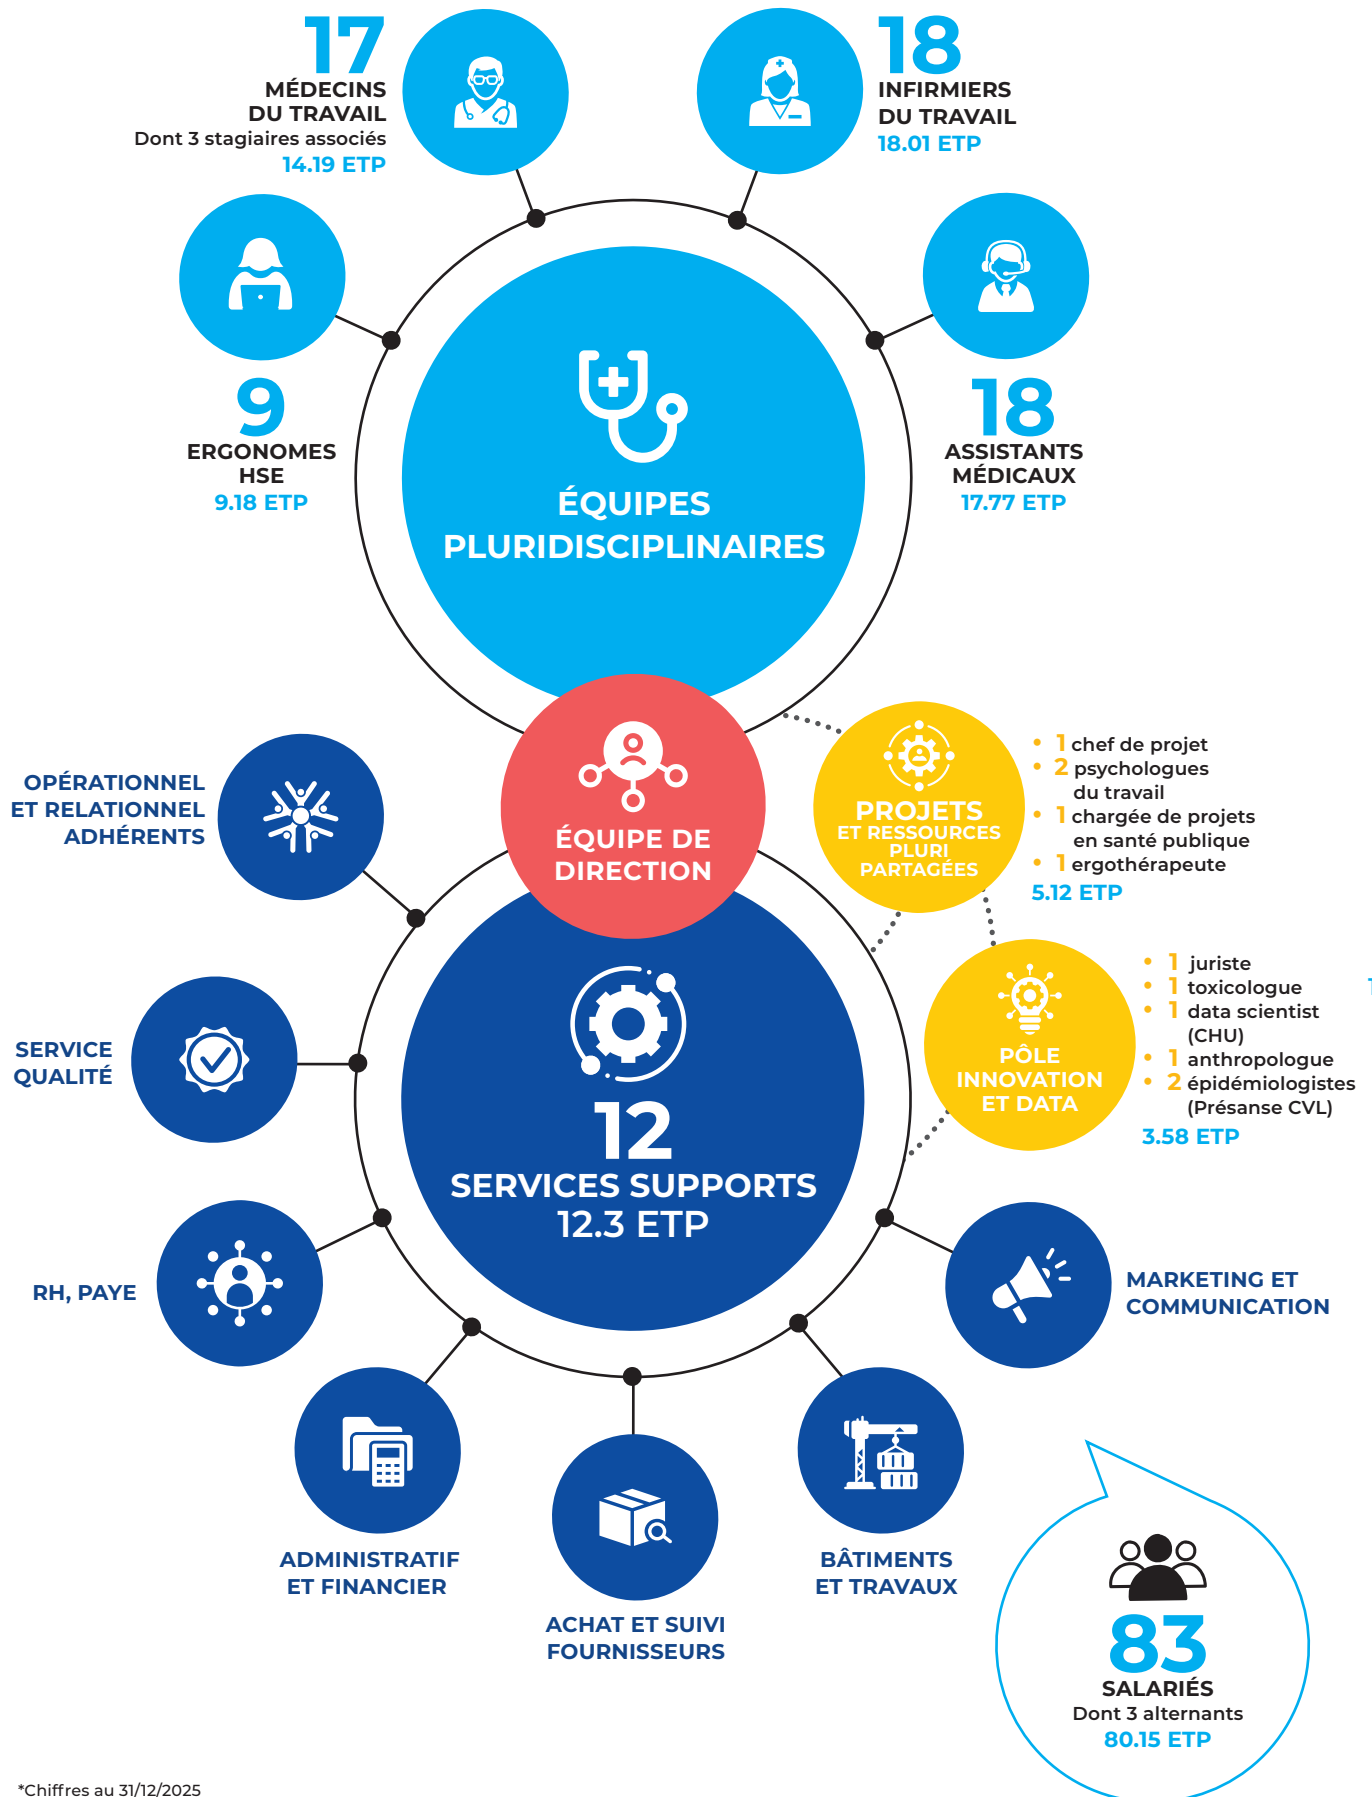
17
MÉDECINS DU TRAVAIL
Dont 3 stagiaires associés
14.19 ETP

18
INFIRMIERS DU TRAVAIL
18.01 ETP

9
ERGONOMES HSE
9.18 ETP

18
ASSISTANTS MÉDICAUX
17.77 ETP

ÉQUIPES PLURIDISCIPLINAIRES

ÉQUIPE DE DIRECTION

PROJETS ET RESSOURCES PLURI PARTAGÉES

• 1 chef de projet
• 2 psychologues du travail
• 1 chargée de projets en santé publique
• 1 ergothérapeute
5.12 ETP

PÔLE INNOVATION ET DATA

• 1 juriste
• 1 toxicologue
• 1 data scientist (CHU)
• 1 anthropologue
• 2 épidémiologistes (Présanse CVL)
3.58 ETP

OPÉRATIONNEL ET RELATIONNEL ADHÉRENTS

SERVICE QUALITÉ

12
SERVICES SUPPORTS
12.3 ETP

RH, PAYE

MARKETING ET COMMUNICATION

ADMINISTRATIF ET FINANCIER

ACHAT ET SUIVI FOURNISSEURS

BÂTIMENTS ET TRAVAUX

83
SALARIÉS
Dont 3 alternants
80.15 ETP

*Chiffres au 31/12/2025